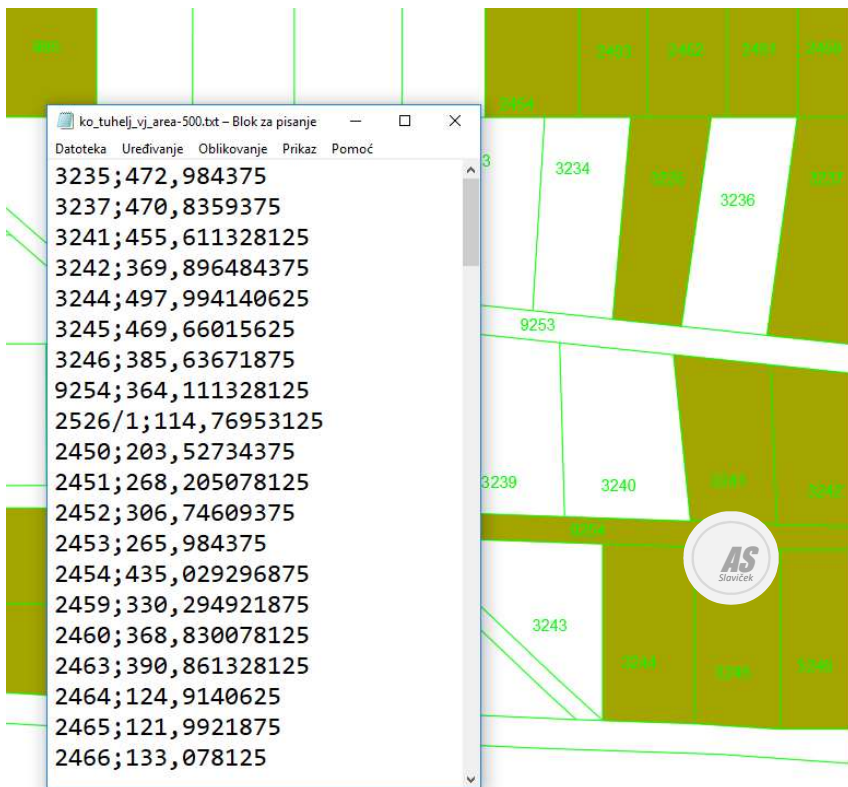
ko_tuhelj_vj_area-500.txt – Blok za pisanje

Datoteka Uređivanje Oblikovanje Prikaz Pomoć

3235;472,984375
3237;470,8359375
3241;455,611328125
3242;369,896484375
3244;497,994140625
3245;469,66015625
3246;385,63671875
9254;364,111328125
2526/1;114,76953125
2450;203,52734375
2451;268,205078125
2452;306,74609375
2453;265,984375
2454;435,029296875
2459;330,294921875
2460;368,830078125
2463;390,861328125
2464;124,9140625
2465;121,9921875
2466;133,078125

2461 2462 2463 2465 2464 3234 3235 3236 3237 9253 3239 3240 3241 3242 9254 3243 3244 3245 3246

AS Slaviček